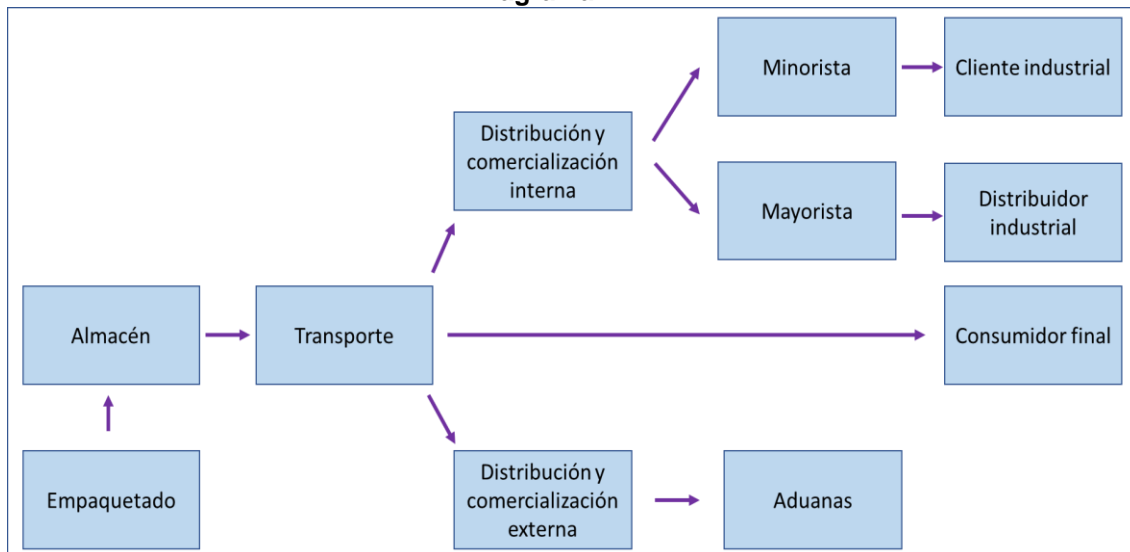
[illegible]

Minorista

Cliente industrial

Distribución y comercialización interna

Mayorista

Distribuidor industrial

Almacén

Transporte

Consumidor final

Empaquetado

Distribución y comercialización externa

Aduanas